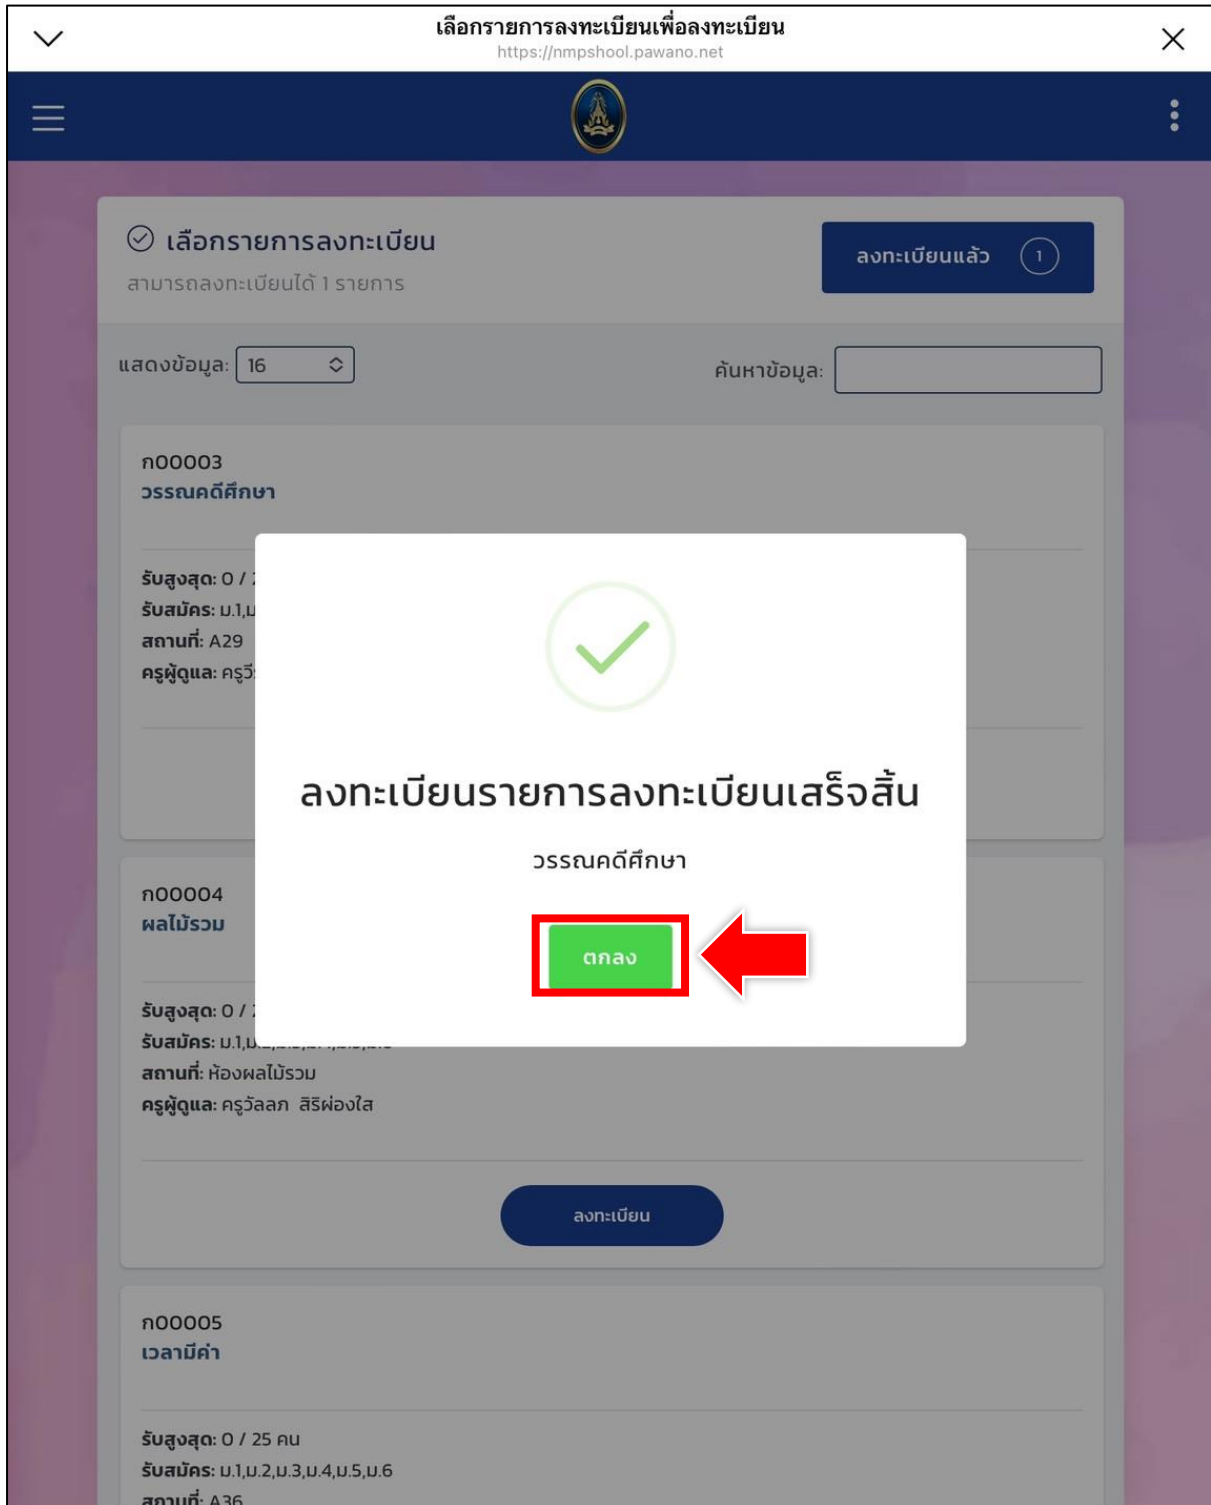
เลือกรายการลงทะเบียนเพื่อลงทะเบียน
https://nmpshool.pawano.net

เลือกรายการลงทะเบียน
สามารถลงทะเบียนได้ 1 รายการ

ลงทะเบียนแล้ว 1

แสดงข้อมูล: 16

ค้นหาข้อมูล:

ก00003
วรรณคดีศึกษา

รับสูงสุด: 0 / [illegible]
รับสมัคร: ม.1,ม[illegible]
สถานที่: A29
ครูผู้ดูแล: ครูวี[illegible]

ลงทะเบียนรายการลงทะเบียนเสร็จสิ้น

วรรณคดีศึกษา

ตกลง

ก00004
ผลไม้รวม

รับสูงสุด: 0 / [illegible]
รับสมัคร: ม.1,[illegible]
สถานที่: ห้องผลไม้รวม
ครูผู้ดูแล: ครูวัลลภ สิริผ่องใส

ลงทะเบียน

ก00005
เวลามีค่า

รับสูงสุด: 0 / 25 คน
รับสมัคร: ม.1,ม.2,ม.3,ม.4,ม.5,ม.6
สถานที่: A36